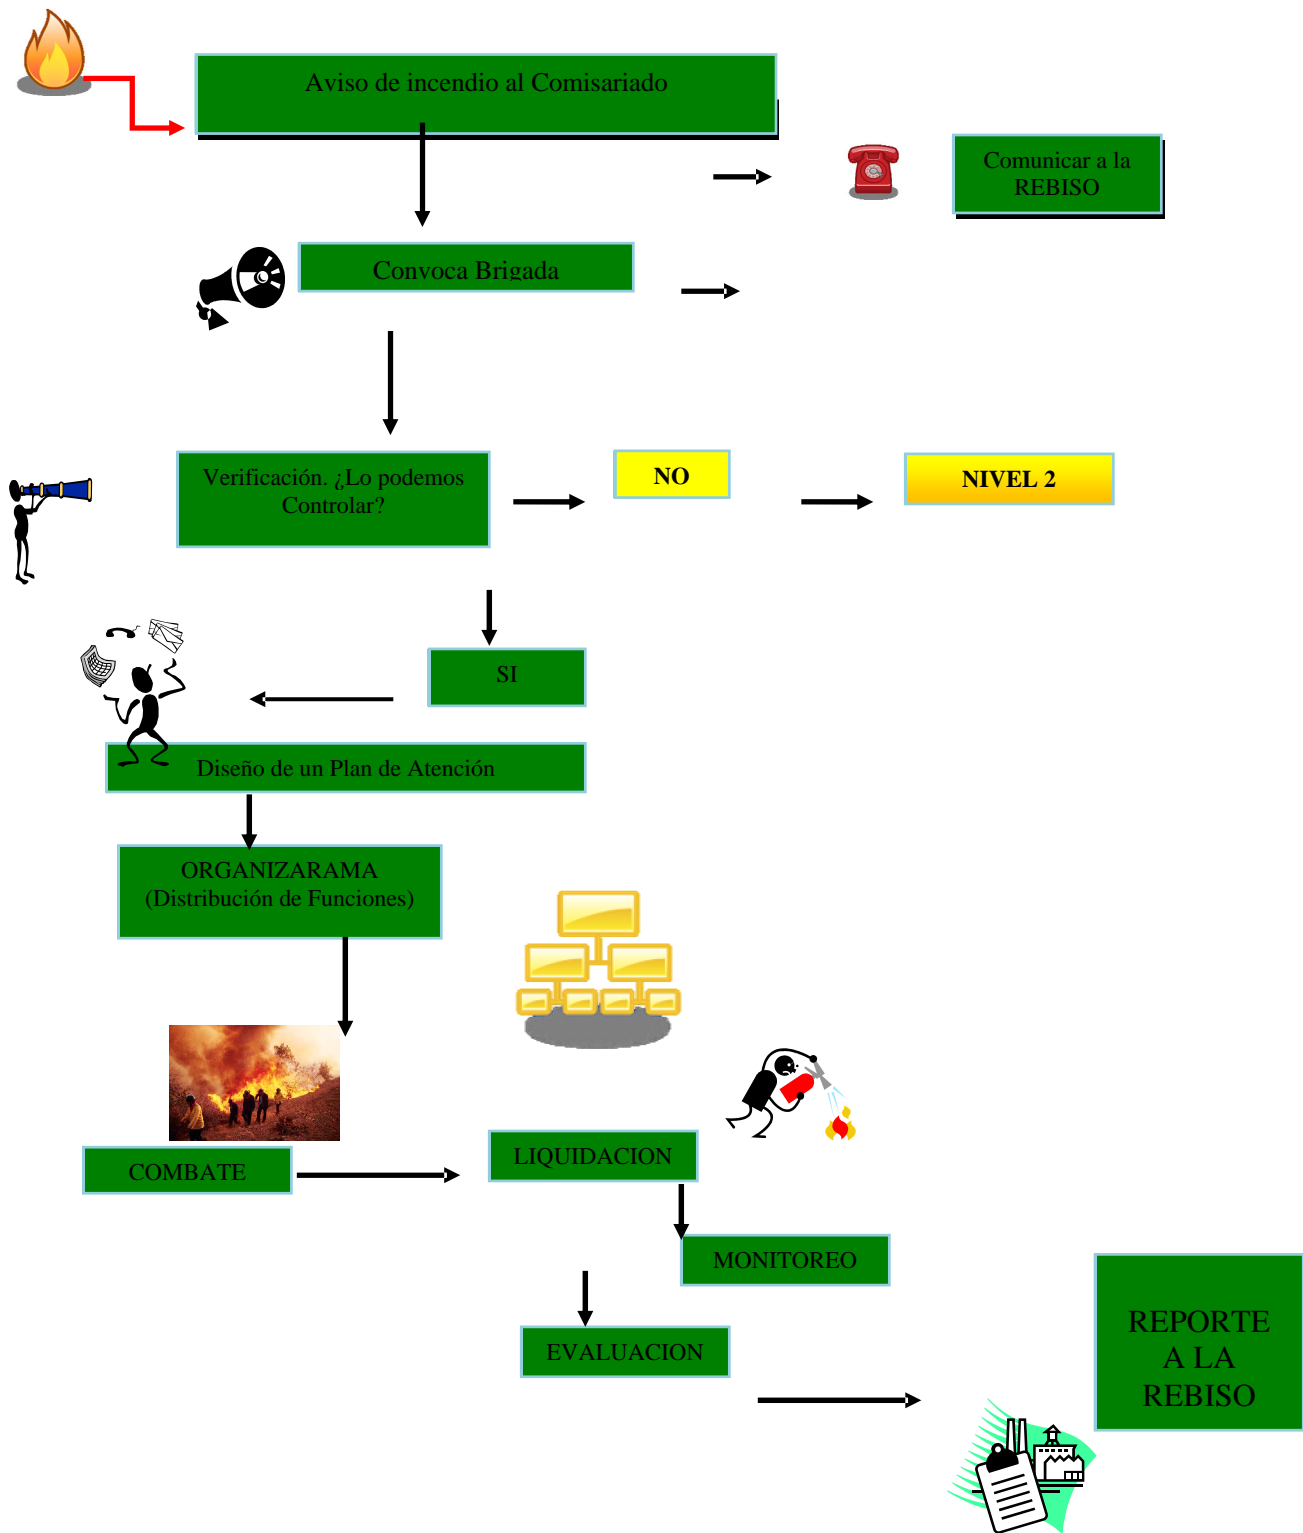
Aviso de incendio al Comisariado

Comunicar a la REBISO

Convoca Brigada

Verificación. ¿Lo podemos Controlar?

NO

NIVEL 2

SI

Diseño de un Plan de Atención

ORGANIZARAMA (Distribución de Funciones)

COMBATE

LIQUIDACION

MONITOREO

EVALUACION

REPORTE A LA REBISO